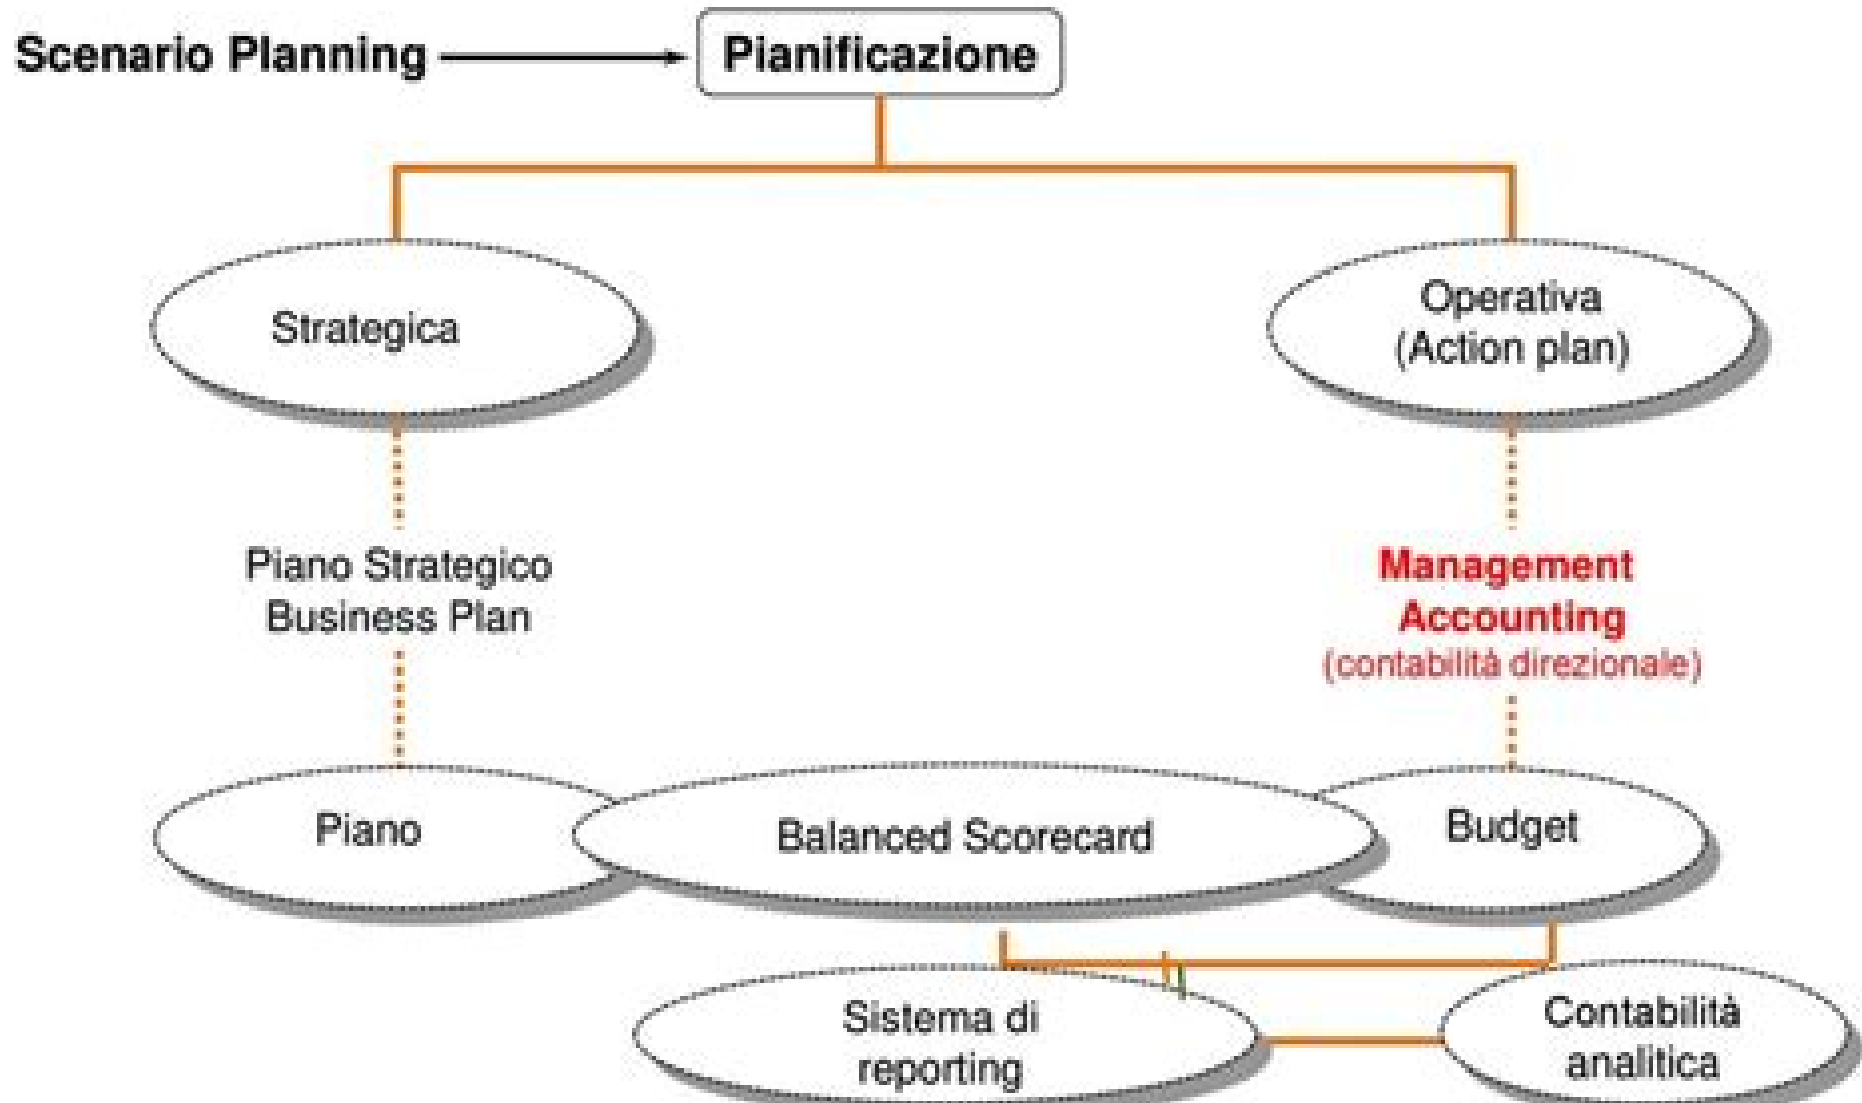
Scenario Planning

Pianificazione

Strategica

Operativa (Action plan)

Piano Strategico
Business Plan

Management Accounting
(contabilità direzionale)

Piano

Balanced Scorecard

Budget

Sistema di reporting

Contabilità analitica